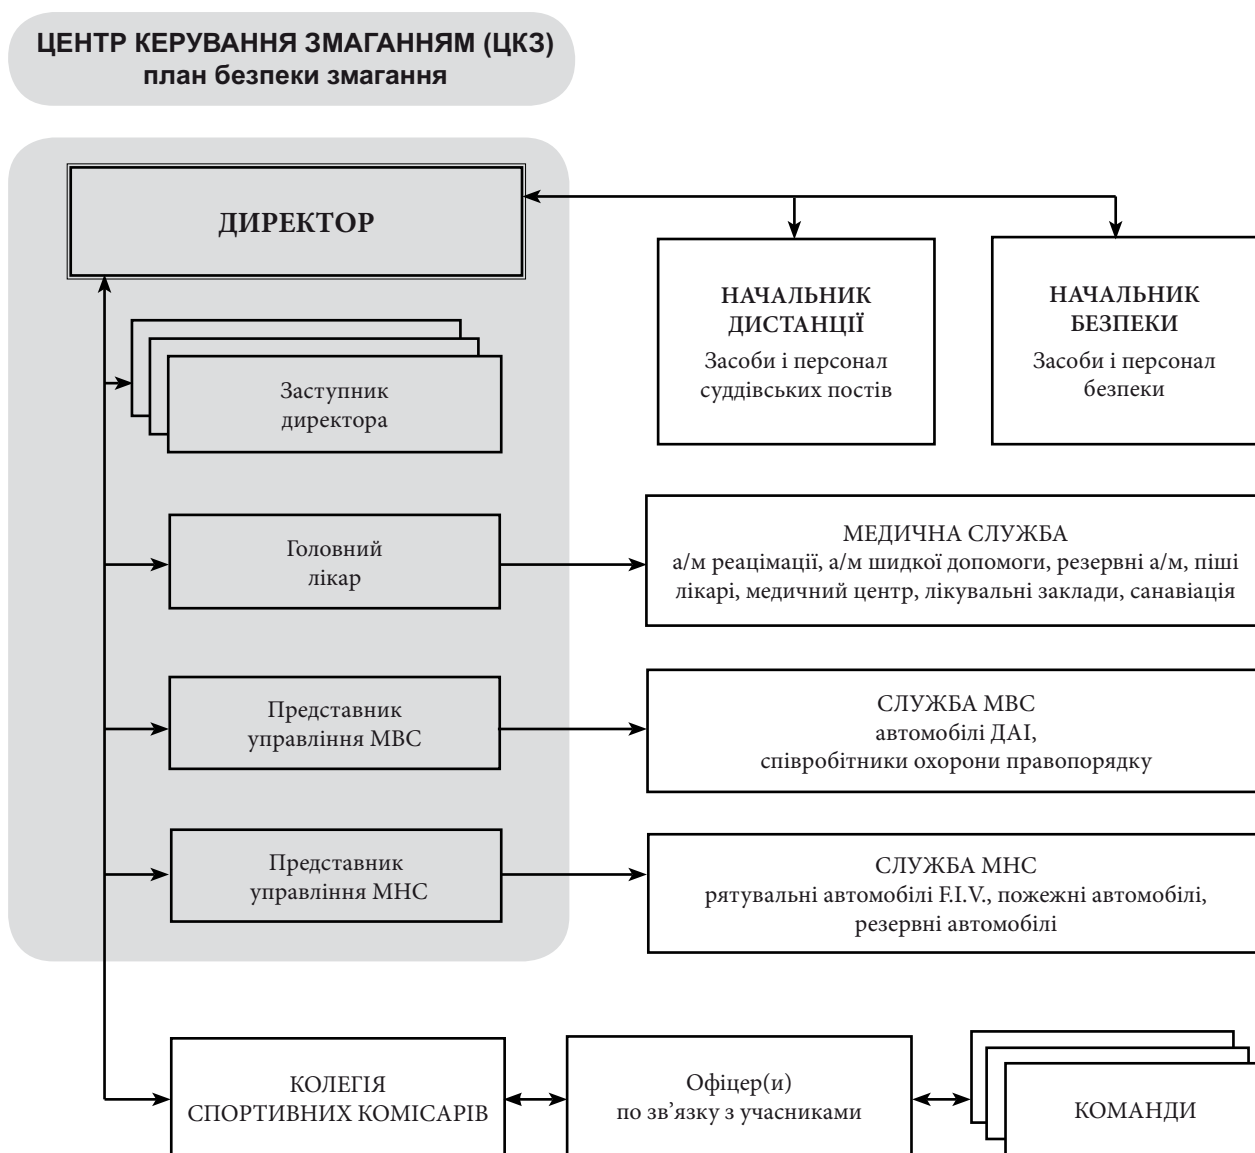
ЦЕНТР КЕРУВАННЯ ЗМАГАННЯМ (ЦКЗ)
план безпеки змагання

ДИРЕКТОР

НАЧАЛЬНИК ДИСТАНЦІЇ
Засоби і персонал суддівських постів

НАЧАЛЬНИК БЕЗПЕКИ
Засоби і персонал безпеки

Заступник директора

Головний лікар

МЕДИЧНА СЛУЖБА
а/м реацімації, а/м шидкої допомоги, резервні а/м, піші лікарі, медичний центр, лікувальні заклади, санавіація

Представник управління МВС

СЛУЖБА МВС
автомобілі ДАІ,
співробітники охорони правопорядку

Представник управління МНС

СЛУЖБА МНС
рятувальні автомобілі F.I.V., пожежні автомобілі, резервні автомобілі

КОЛЕГІЯ СПОРТИВНИХ КОМІСАРІВ

Офіцер(и)
по зв'язку з учасниками

КОМАНДИ